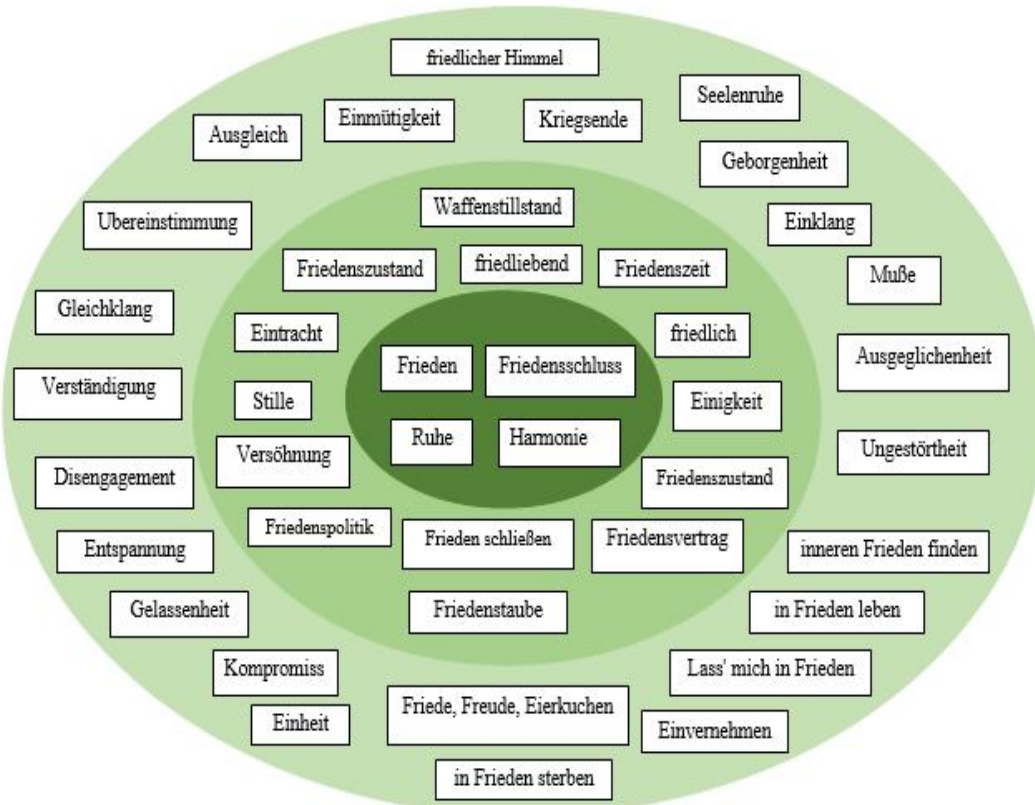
friedlicher Himmel

Seelenruhe

Einmütigkeit

Kriegsende

Ausgleich

Geborgenheit

Waffenstillstand

Ubereinstimmung

Einklang

Friedenszustand

friedliebend

Friedenszeit

Muße

Gleichklang

Eintracht

friedlich

Frieden

Friedensschluss

Ausgeglichenheit

Verständigung

Stille

Einigkeit

Ruhe

Harmonie

Versöhnung

Ungestörtheit

Disengagement

Friedenszustand

Friedenspolitik

Frieden schließen

Friedensvertrag

Entspannung

inneren Frieden finden

Gelassenheit

Friedenstaube

in Frieden leben

Kompromiss

Lass' mich in Frieden

Friede, Freude, Eierkuchen

Einheit

Einvernehmen

in Frieden sterben